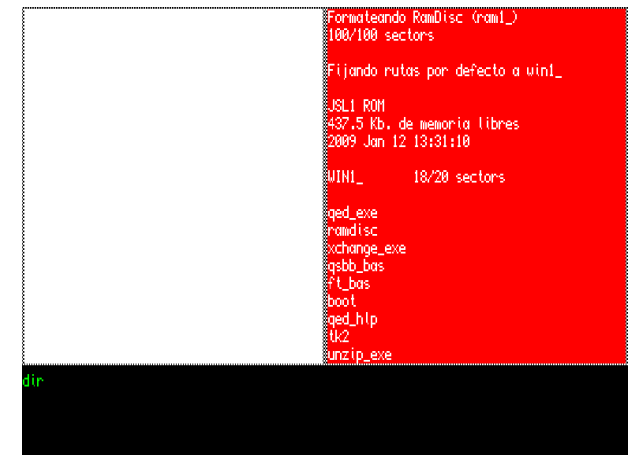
Formateando RamDisc (ram1_)
100/100 sectors

Fijando rutas por defecto a win1_

JSL1 ROM
437.5 Kb. de memoria libres
2009 Jan 12 13:31:10

WIN1_       18/20 sectors

qed_exe
ramdisc
xchange_exe
qsbb_bas
ft_bas
boot
qed_hlp
tk2
unzip_exe

dir